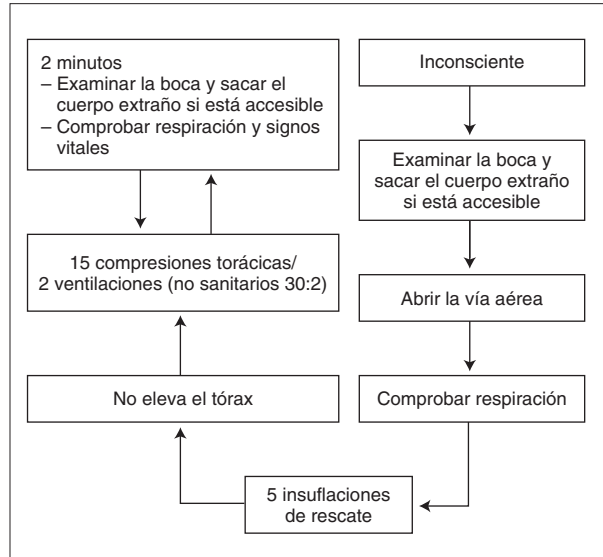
Inconsciente

Examinar la boca y sacar el cuerpo extraño si está accesible

Abrir la vía aérea

Comprobar respiración

5 insuflaciones de rescate

No eleva el tórax

15 compresiones torácicas/ 2 ventilaciones (no sanitarios 30:2)

2 minutos
– Examinar la boca y sacar el cuerpo extraño si está accesible
– Comprobar respiración y signos vitales